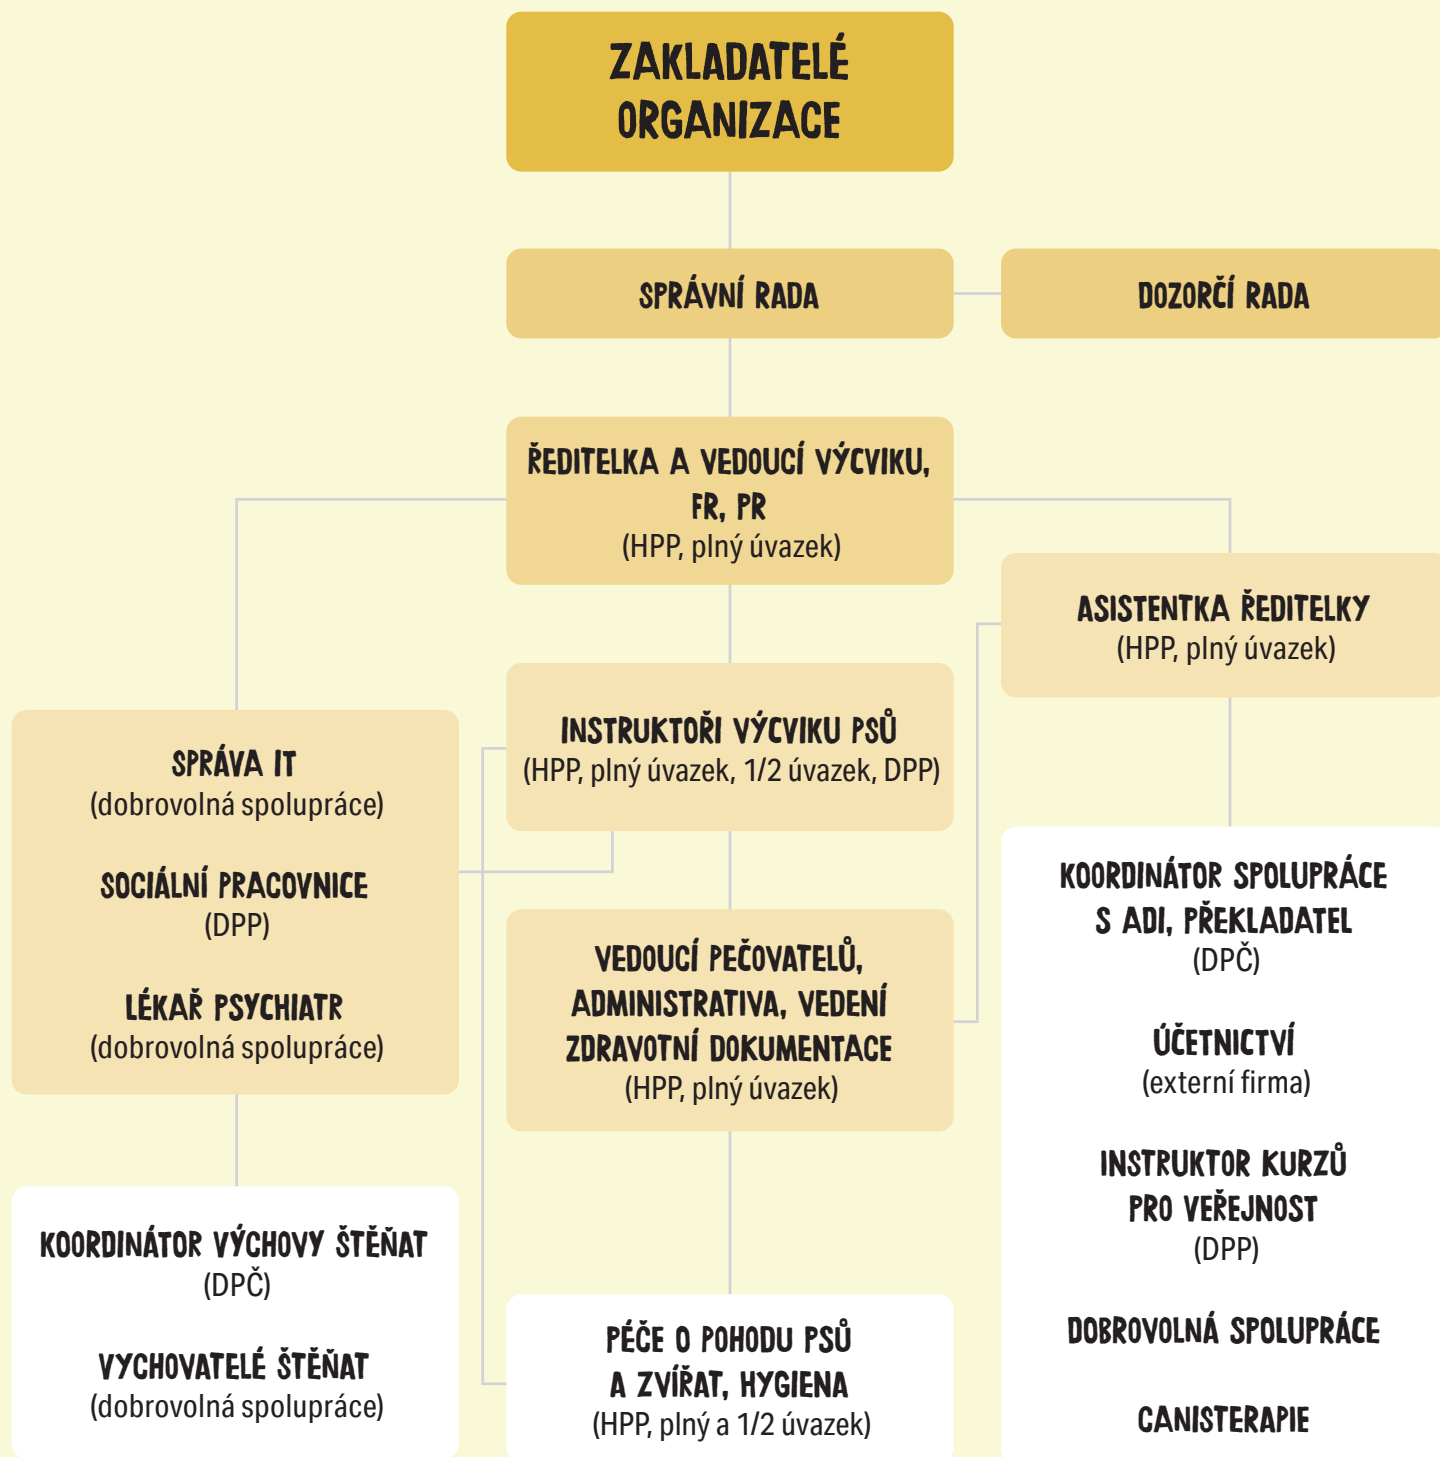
ZAKLADATELÉ ORGANIZACE

SPRÁVNÍ RADA

DOZORČÍ RADA

ŘEDITELKA A VEDOUCÍ VÝCVIKU, FR, PR
(HPP, plný úvazek)

ASISTENTKA ŘEDITELKY
(HPP, plný úvazek)

SPRÁVA IT
(dobrovolná spolupráce)

SOCIÁLNÍ PRACOVNICE
(DPP)

LÉKAŘ PSYCHIATR
(dobrovolná spolupráce)

INSTRUKTOŘI VÝCVIKU PSŮ
(HPP, plný úvazek, 1/2 úvazek, DPP)

VEDOUCÍ PEČOVATELŮ, ADMINISTRATIVA, VEDENÍ ZDRAVOTNÍ DOKUMENTACE
(HPP, plný úvazek)

KOORDINÁTOR SPOLUPRÁCE S ADI, PŘEKLADATEL
(DPČ)

ÚČETNICTVÍ
(externí firma)

INSTRUKTOR KURZŮ PRO VEŘEJNOST
(DPP)

DOBROVOLNÁ SPOLUPRÁCE

CANISTERAPIE

KOORDINÁTOR VÝCHOVY ŠTĚŇAT
(DPČ)

VYCHOVATELÉ ŠTĚŇAT
(dobrovolná spolupráce)

PÉČE O POHODU PSŮ A ZVÍŘAT, HYGIENA
(HPP, plný a 1/2 úvazek)